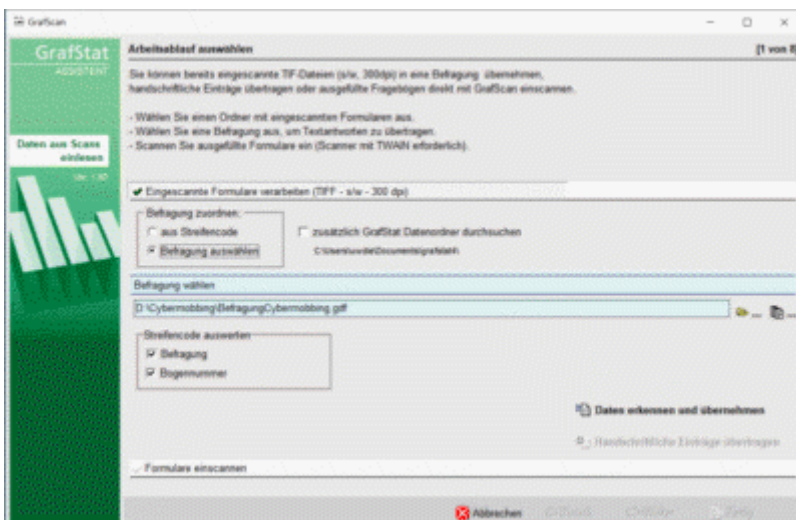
GrafScan

GrafStat
ASSISTENT

Daten aus Scans einlesen

Arbeitsablauf auswählen

[1 von 8]

Sie können bereits eingescannte TIF-Dateien (s/w, 300dpi) in eine Befragung übernehmen, handschriftliche Einträge übertragen oder ausgefüllte Fragebögen direkt mit GrafScan einscannen.

- Wählen Sie einen Ordner mit eingescannten Formularen aus.
- Wählen Sie eine Befragung aus, um Textantworten zu übertragen.
- Scannen Sie ausgefüllte Formulare ein (Scanner mit TWAIN erforderlich).

✔ Eingescannte Formulare verarbeiten (TIFF - s/w - 300 dpi)

Befragung zuordnen:
aus Streifencode
Befragung auswählen

zusätzlich GrafStat Datenordner durchsuchen
C:\Users\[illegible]\Documents\grafstat4

Befragung wählen

D:\Cybermobbing\BefragungCybermobbing.gstf

Streifencode auswerten
Befragung
Bogennummer

Daten erkennen und übernehmen

Handschriftliche Einträge übertragen

Formulare einscannen

Abbrechen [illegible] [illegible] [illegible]